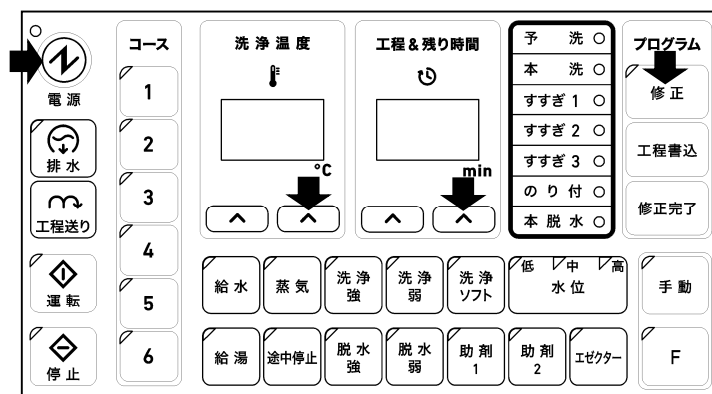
電源

排水

工程送り

運転

停止

コース
1
2
3
4
5
6

洗浄温度
°C

工程&残り時間
min

予洗
本洗
すすぎ1
すすぎ2
すすぎ3
のり付
本脱水

プログラム
修正
工程書込
修正完了

給水
蒸気
洗浄強
洗浄弱
洗浄ソフト
低 中 高
水位
手動

給湯
途中停止
脱水強
脱水弱
助剤1
助剤2
エゼクター
F